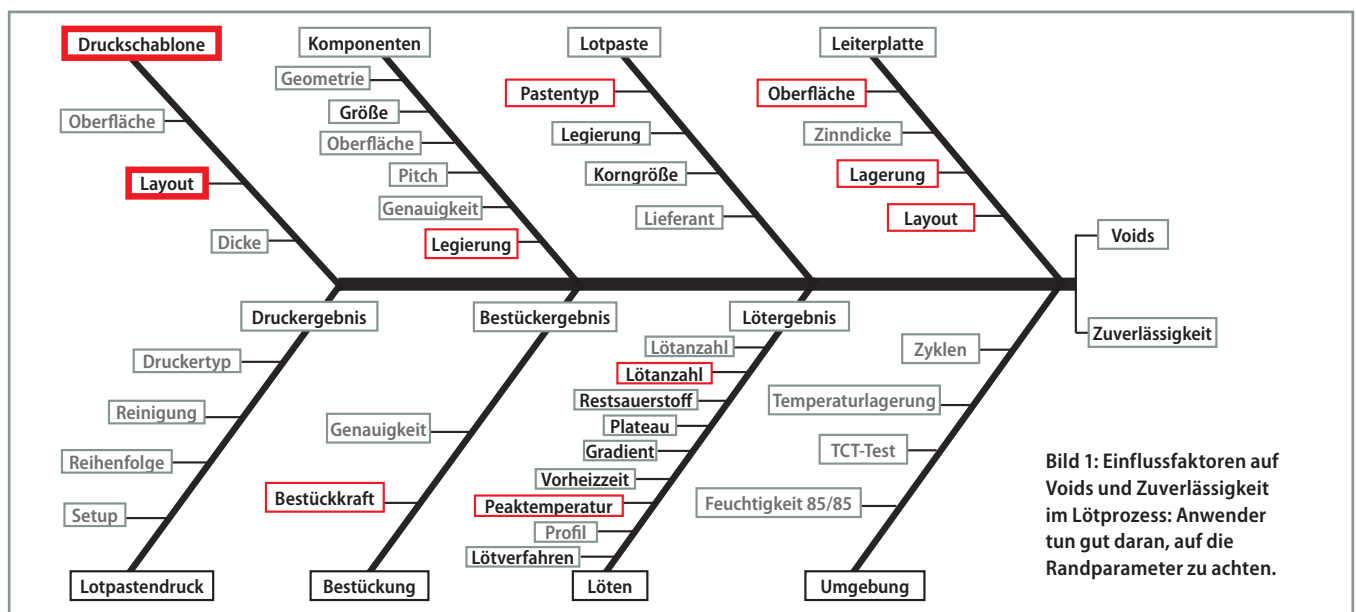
Druckschablone
Oberfläche
Layout
Dicke

Komponenten
Geometrie
Größe
Oberfläche
Pitch
Genauigkeit
Legierung

Lotpaste
Pastentyp
Legierung
Korngröße
Lieferant

Leiterplatte
Oberfläche
Zinndicke
Lagerung
Layout

Voids
Zuverlässigkeit

Druckergebnis
Druckertyp
Reinigung
Reihenfolge
Setup
Lotpastendruck

Bestückergebnis
Genauigkeit
Bestückkraft
Bestückung

Lötergebnis
Lötanzahl
Lötanzahl
Restsauerstoff
Plateau
Gradient
Vorheizzeit
Peaktemperatur
Profil
Lötverfahren
Löten

Zyklen
Temperaturlagerung
TCT-Test
Feuchtigkeit 85/85
Umgebung

Bild 1: Einflussfaktoren auf Voids und Zuverlässigkeit im Lötprozess: Anwender tun gut daran, auf die Randparameter zu achten.